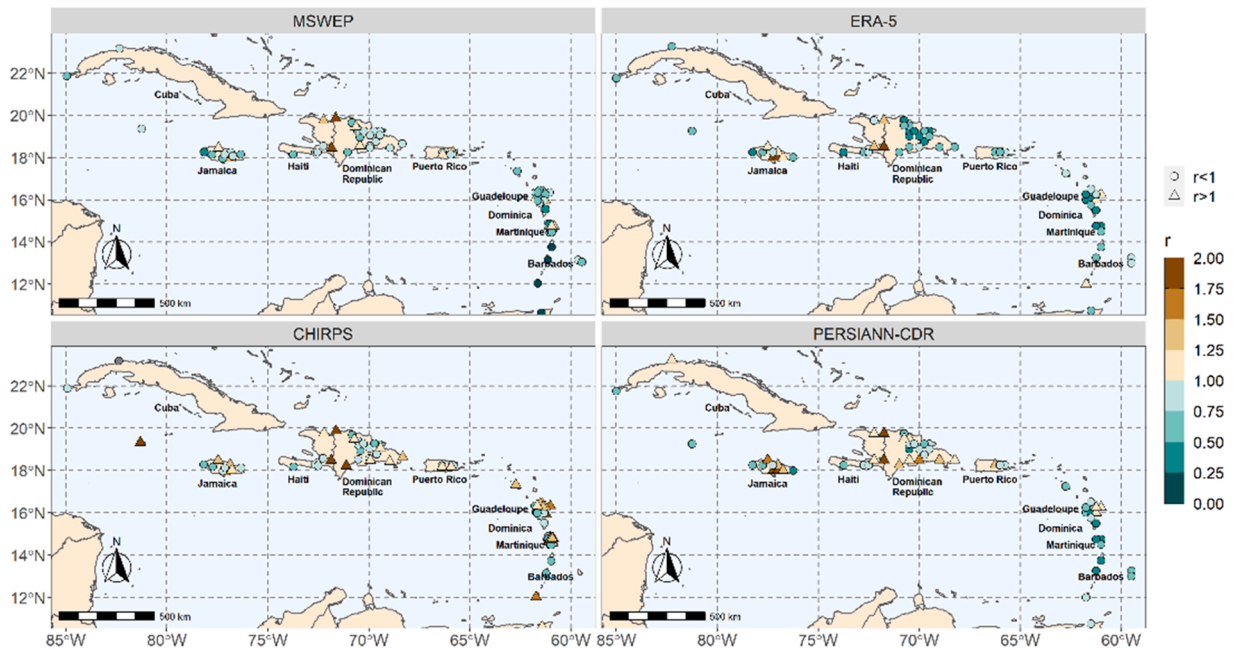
MSWEP

22°N
20°N
18°N
16°N
14°N
12°N

Cuba
Jamaica
Haiti
Dominican Republic
Puerto Rico
Guadeloupe
Dominica
Martinique
Barbados
N
500 km

ERA-5

Cuba
Jamaica
Haiti
Dominican Republic
Puerto Rico
Guadeloupe
Dominica
Martinique
Barbados
N
500 km

CHIRPS

22°N
20°N
18°N
16°N
14°N
12°N

Cuba
Jamaica
Haiti
Dominican Republic
Puerto Rico
Guadeloupe
Dominica
Martinique
Barbados
N
500 km

85°W 80°W 75°W 70°W 65°W 60°W

PERSIANN-CDR

Cuba
Jamaica
Haiti
Dominican Republic
Puerto Rico
Guadeloupe
Dominica
Martinique
Barbados
N
500 km

85°W 80°W 75°W 70°W 65°W 60°W

r<1
r>1

r
2.00
1.75
1.50
1.25
1.00
0.75
0.50
0.25
0.00